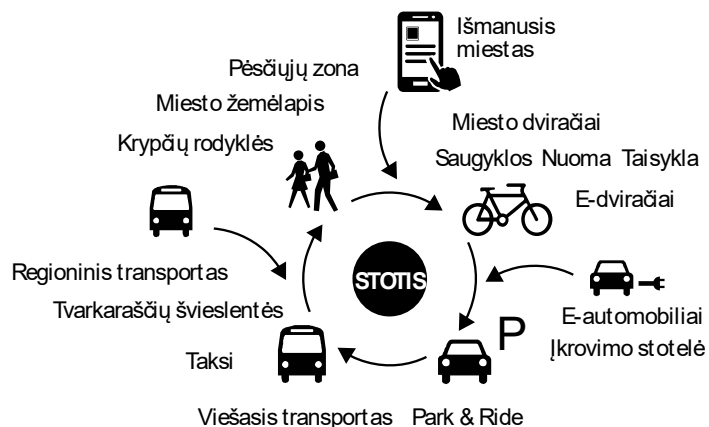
Išmanusis miestas

Pėsčiųjų zona
Miesto žemėlapis
Krypčių rodyklės

Miesto dviračiai
Saugyklos Nuoma Taisykla
E-dviračiai

STOTIS

Regioninis transportas
Tvarkaraščių švieslentės

E-automobiliai
Įkrovimo stotelė

P

Taksi

Viešasis transportas Park & Ride